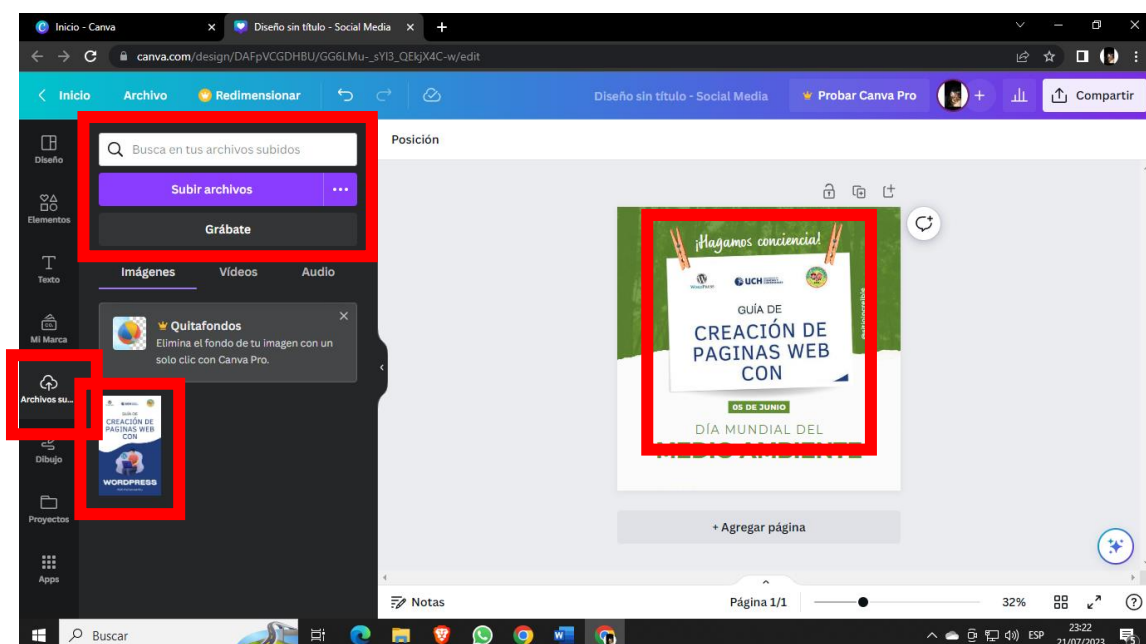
Inicio - Canva
Diseño sin título - Social Media
canva.com/design/DAFpVCGDHBU/GG6LMu-_sYl3_QEkjX4C-w/edit

Inicio
Archivo
Redimensionar
Diseño sin título - Social Media
Probar Canva Pro
Compartir

Diseño
Elementos
Texto
Mi Marca
Archivos su...
Dibujo
Proyectos
Apps

Busca en tus archivos subidos
Subir archivos
Grábate
Imágenes
Vídeos
Audio

Quitafondos
Elimina el fondo de tu imagen con un solo clic con Canva Pro.

GUÍA DE
CREACIÓN DE
PAGINAS WEB
CON
WORDPRESS

Posición

¡Hagamos conciencia!
WordPress
UCH
GUÍA DE
CREACIÓN DE
PAGINAS WEB
CON
05 DE JUNIO
DÍA MUNDIAL DEL
MEDIO AMBIENTE

+ Agregar página

Notas
Página 1/1
32%

Buscar
ESP
23:22
21/07/2023